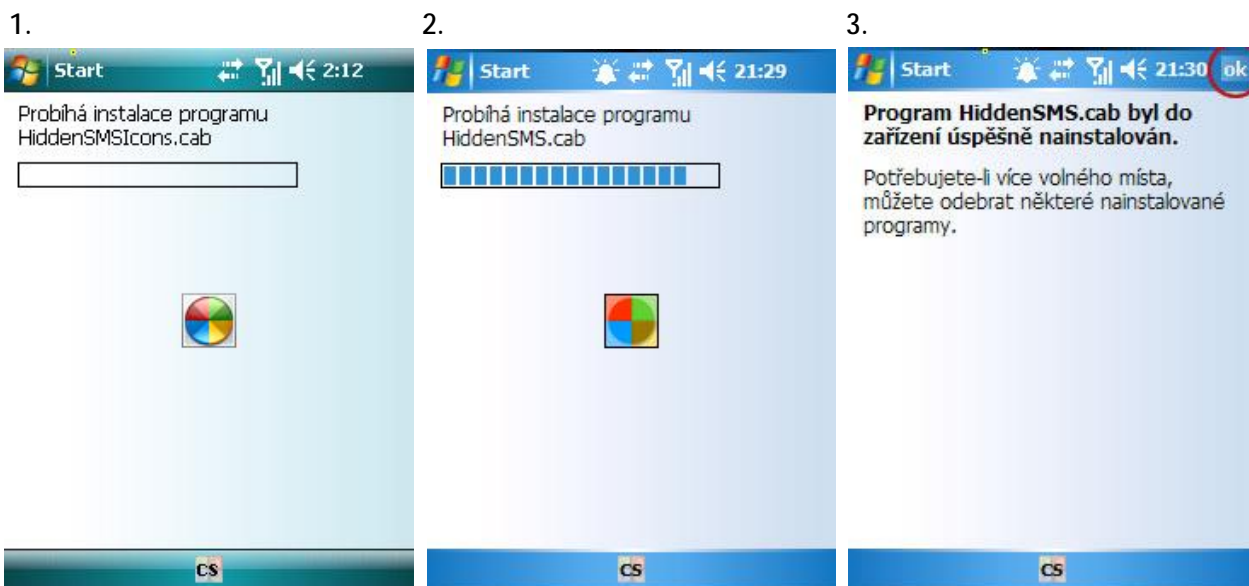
1.

Start 2:12

Probíhá instalace programu HiddenSMSIcons.cab

CS

2.

Start 21:29

Probíhá instalace programu HiddenSMS.cab

CS

3.

Start 21:30 ok

**Program HiddenSMS.cab byl do zařízení úspěšně nainstalován.**

Potřebujete-li více volného místa, můžete odebrat některé nainstalované programy.

CS